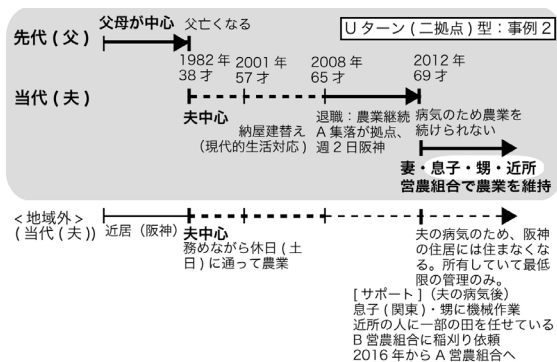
先代（父）　父母が中心　父亡くなる

Uターン（二拠点）型：事例2

1982年 38才　2001年 57才　2008年 65才　2012年 69才

当代（夫）

夫中心

納屋建替え（現代的生活対応）

退職：農業継続 A集落が拠点、週2日阪神

病気のため農業を続けられない

妻・息子・甥・近所営農組合で農業を維持

<地域外>（当代（夫））　近居（阪神）

夫中心 務めながら休日（土日）に通って農業

夫の病気のため、阪神の住居には住まなくなる。所有していて最低限の管理のみ。

[サポート]（夫の病気後）
息子（関東）・甥に機械作業
近所の人に一部の田を任せている
B営農組合に稲刈り依頼
2016年からA営農組合へ